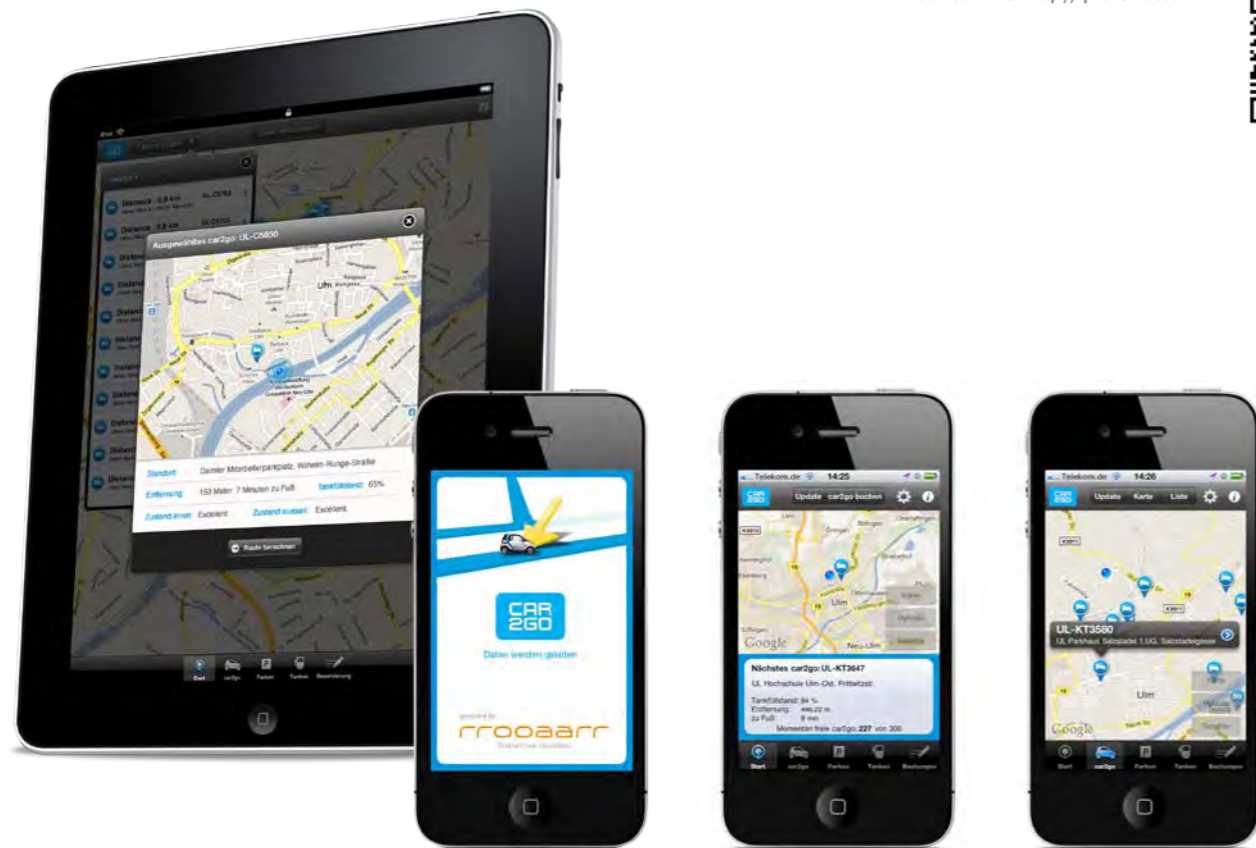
Ausgewähltes car2go: UL-C5850

Ulm

Standort: Daimler Mitarbeiterparkplatz, Wilhelm-Runge-Straße

Entfernung: 150 Meter: 7 Minuten zu Fuß

Tankfüllstand: 65%

Zustand innen: Exzellent

Zustand außen: Exzellent

Route berechnen

Start car2go Parken Tanken Reservierung

CAR 2GO

Daten werden geladen

powered by

rrooaarr

Telekom.de 14:25

CAR 2GO Update car2go buchen

Ulm

Neu-Ulm

Google

Nächstes car2go: UL-KT3647

UL Hochschule Ulm-Ost, Prittwitzstr.

Tankfüllstand: 84 %
Entfernung: 446,22 m
zu Fuß: 8 min

Momentan freie car2go: 227 von 300

Start car2go Parken Tanken Buchungen

Telekom.de 14:26

CAR 2GO Update Karte Liste

UL-KT3580

UL Parkhaus Salzstadel 1.UG, Salzstadelgasse

Ulm

Google

Start car2go Parken Tanken Buchungen